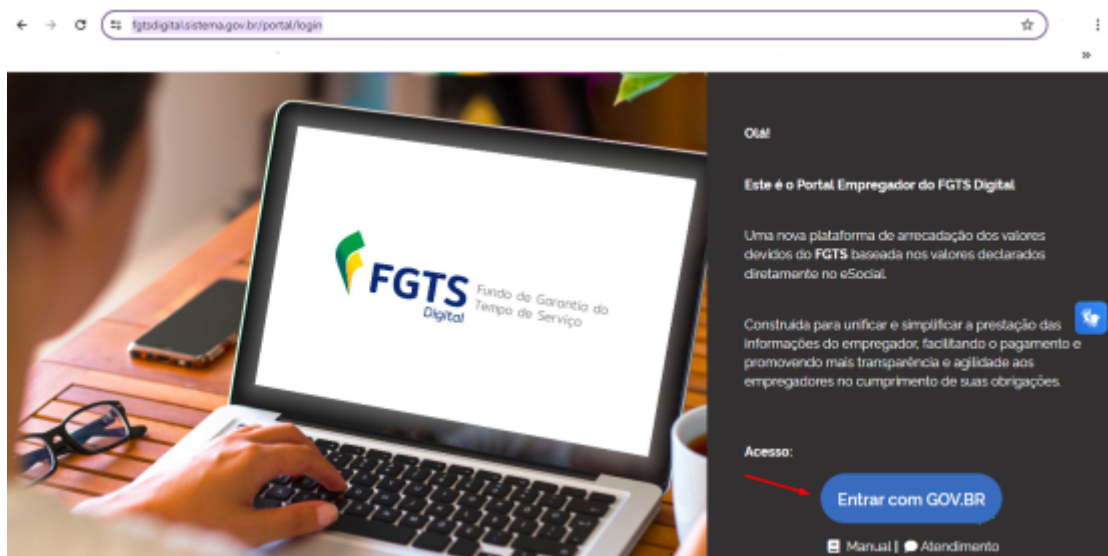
fgtsdigital.sistema.gov.br/portal/login

FGTS Digital Fundo de Garantia do Tempo de Serviço

Olá!

Este é o Portal Empregador do FGTS Digital

Uma nova plataforma de arrecadação dos valores devidos do FGTS baseada nos valores declarados diretamente no eSocial.

Construída para unificar e simplificar a prestação das informações do empregador, facilitando o pagamento e promovendo mais transparência e agilidade aos empregadores no cumprimento de suas obrigações.

Acesso:

Entrar com GOV.BR

Manual | Atendimento